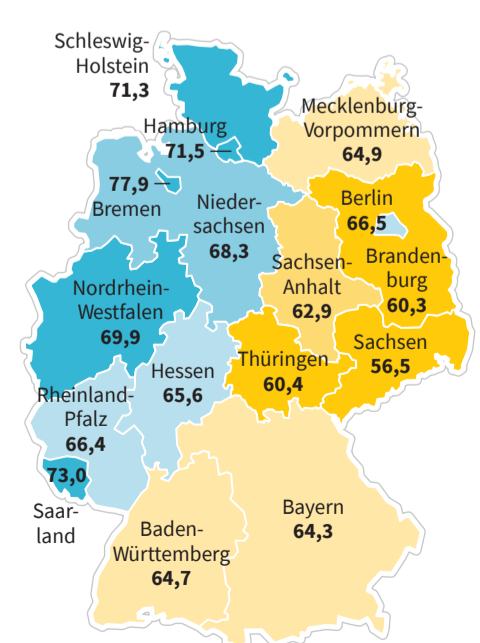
Schleswig-Holstein
71,3

Hamburg
71,5

Mecklenburg-Vorpommern
64,9

77,9
Bremen

Niedersachsen
68,3

Berlin
66,5

Sachsen-Anhalt
62,9

Brandenburg
60,3

Nordrhein-Westfalen
69,9

Hessen
65,6

Thüringen
60,4

Sachsen
56,5

Rheinland-Pfalz
66,4

73,0
Saarland

Bayern
64,3

Baden-Württemberg
64,7